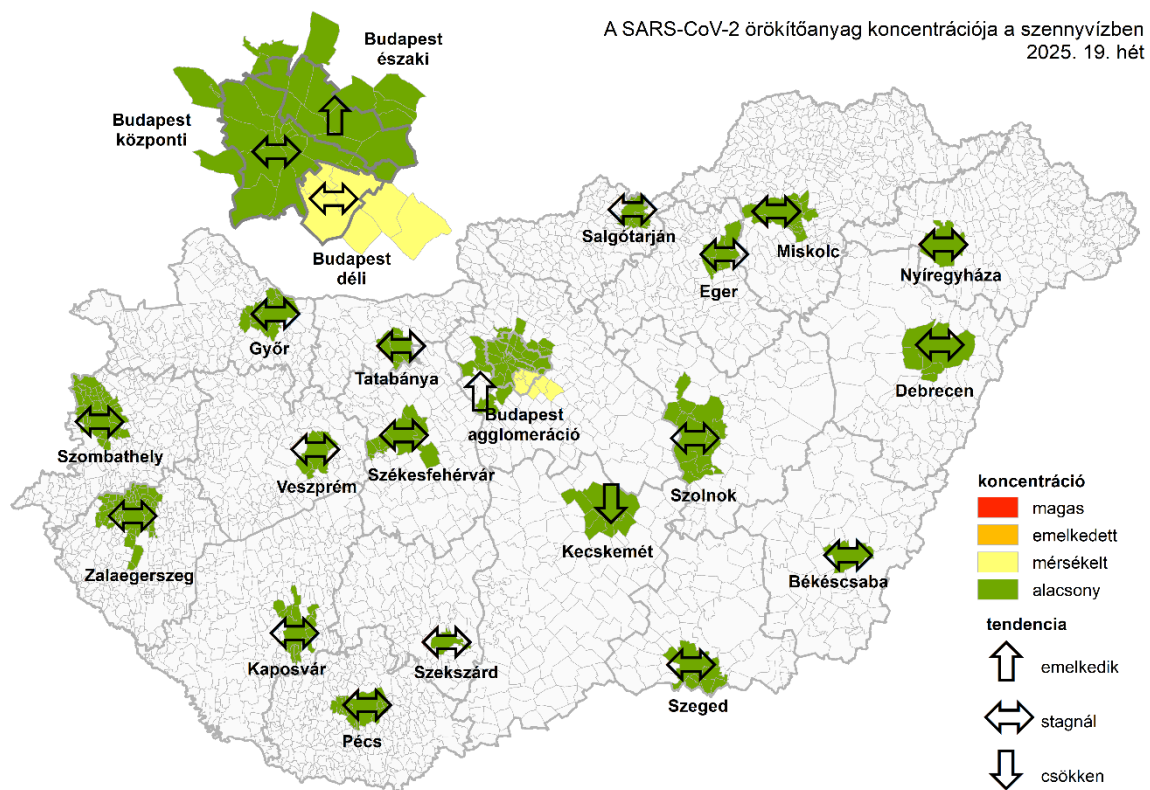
A SARS-CoV-2 örökítőanyag koncentrációja a szennyvízben
2025. 19. hét

Budapest északi

Budapest központi

Budapest déli

Salgótarján

Miskolc

Eger

Nyíregyháza

Győr

Tatabánya

Budapest agglomeráció

Debrecen

Szombathely

Veszprém

Székesfehérvár

Szolnok

Kecskemét

Zalaegerszeg

Békéscsaba

Kaposvár

Szekszárd

Szeged

Pécs

koncentráció
magas
emelkedett
mérsékelt
alacsony

tendencia
emelkedik
stagnál
csökken